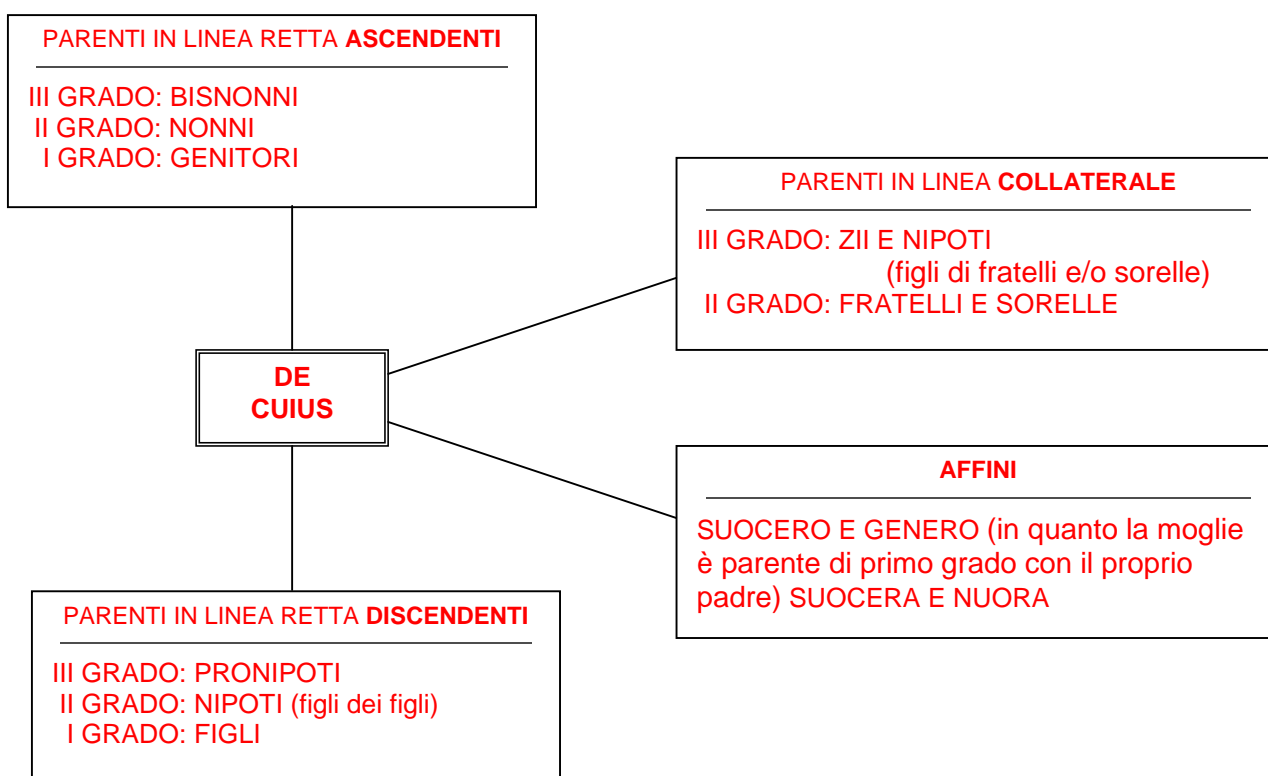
PARENTI IN LINEA RETTA **ASCENDENTI**

III GRADO: BISNONNI
II GRADO: NONNI
I GRADO: GENITORI

PARENTI IN LINEA **COLLATERALE**

III GRADO: ZII E NIPOTI
(figli di fratelli e/o sorelle)
II GRADO: FRATELLI E SORELLE

**DE CUIUS**

**AFFINI**

SUOCERO E GENERO (in quanto la moglie è parente di primo grado con il proprio padre) SUOCERA E NUORA

PARENTI IN LINEA RETTA **DISCENDENTI**

III GRADO: PRONIPOTI
II GRADO: NIPOTI (figli dei figli)
I GRADO: FIGLI